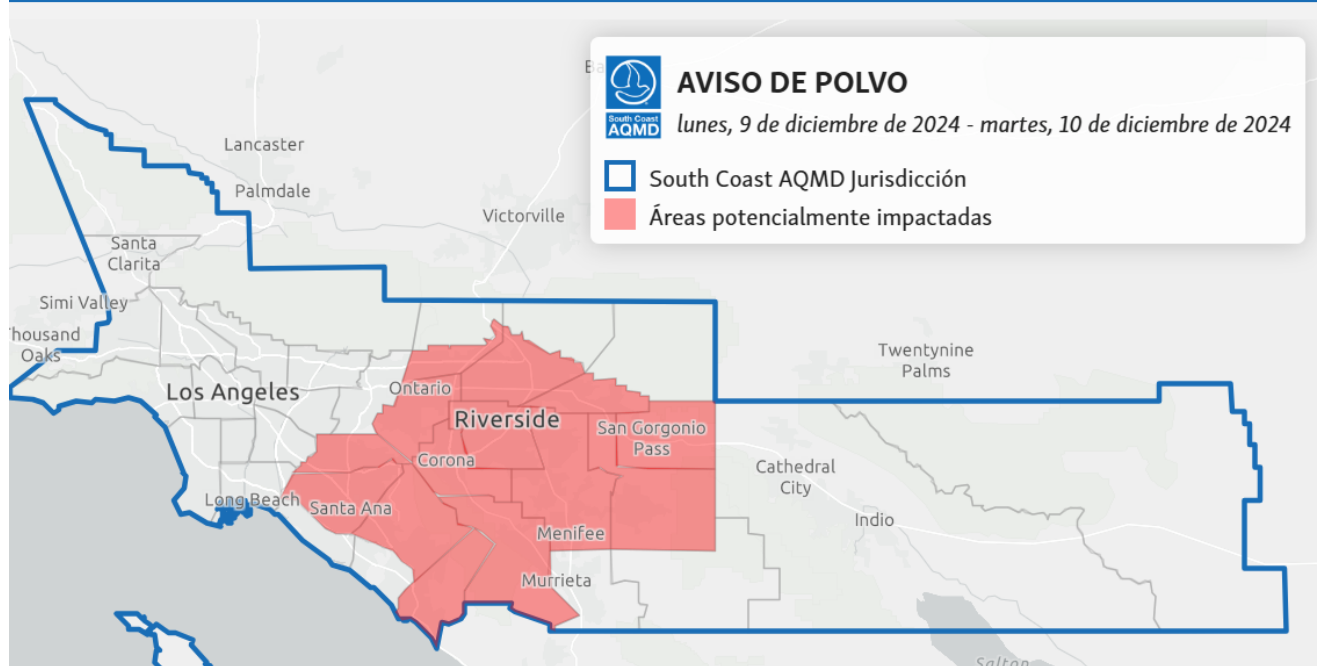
South Coast AQMD

AVISO DE POLVO

lunes, 9 de diciembre de 2024 - martes, 10 de diciembre de 2024

South Coast AQMD Jurisdicción

Áreas potencialmente impactadas

Lancaster
Palmdale
Victorville
Santa Clarita
Simi Valley
Thousand Oaks
Los Angeles
Ontario
Riverside
San Gorgonio Pass
Corona
Long Beach
Santa Ana
Menifee
Murrieta
Twentynine Palms
Cathedral City
Indio
Salton